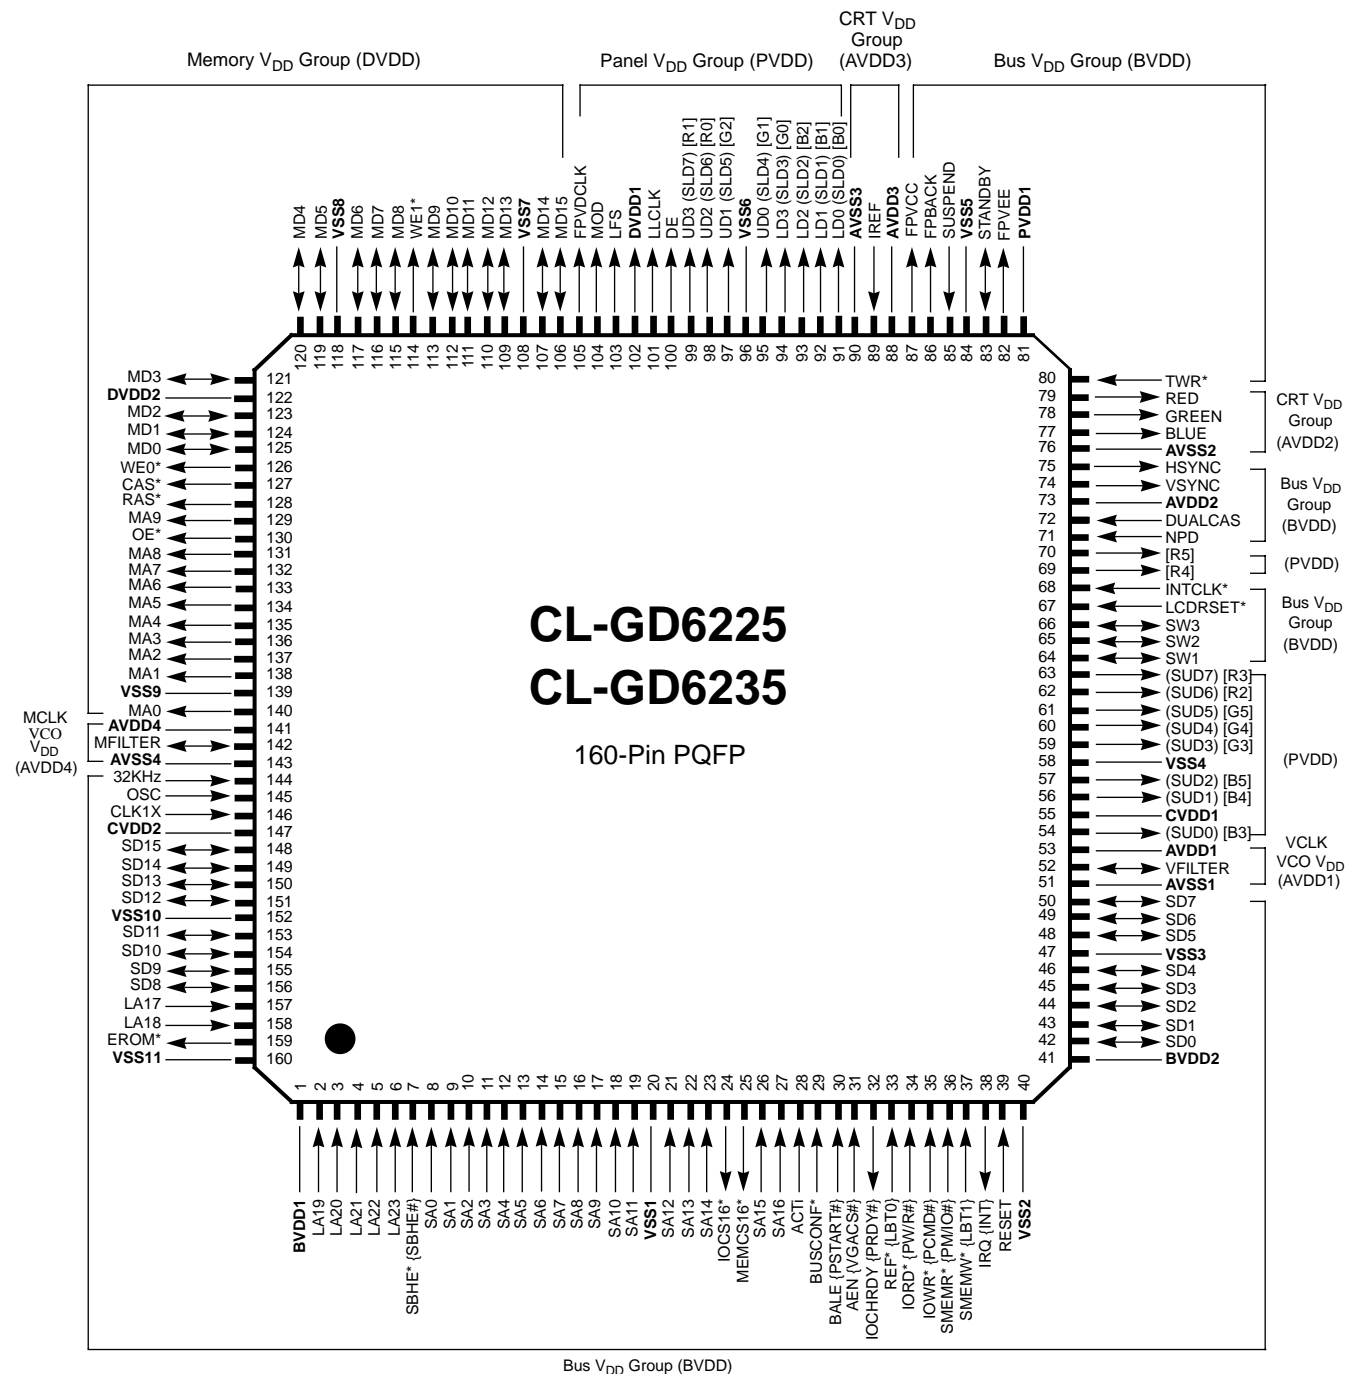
Memory $V_{DD}$ Group (DVDD)

Panel $V_{DD}$ Group (PVDD)

CRT $V_{DD}$ Group (AVDD3)

Bus $V_{DD}$ Group (BVDD)

MD4
MD5
VSS8
MD6
MD7
MD8
WE1*
MD9
MD10
MD11
MD12
MD13
VSS7
MD14
MD15
FPVDCLK
MOD
LFS
DVDD1
LLCLK
DE
UD3 (SLD7) [R1]
UD2 (SLD6) [R0]
UD1 (SLD5) [G2]
VSS6
UD0 (SLD4) [G1]
LD3 (SLD3) [G0]
LD2 (SLD2) [B2]
LD1 (SLD1) [B1]
LD0 (SLD0) [B0]
AVSS3
IREF
AVDD3
FPVCC
FPBACK
SUSPEND
VSS5
STANDBY
FPVEE
PVDD1

120 119 118 117 116 115 114 113 112 111 110 109 108 107 106 105 104 103 102 101 100 99 98 97 96 95 94 93 92 91 90 89 88 87 86 85 84 83 82 81

MD3 121
DVDD2 122
MD2 123
MD1 124
MD0 125
WE0* 126
CAS* 127
RAS* 128
MA9 129
OE* 130
MA8 131
MA7 132
MA6 133
MA5 134
MA4 135
MA3 136
MA2 137
MA1 138
VSS9 139
MA0 140
AVDD4 141
MFILTER 142
AVSS4 143
32KHz 144
OSC 145
CLK1X 146
CVDD2 147
SD15 148
SD14 149
SD13 150
SD12 151
VSS10 152
SD11 153
SD10 154
SD9 155
SD8 156
LA17 157
LA18 158
EROM* 159
VSS11 160

MCLK VCO $V_{DD}$ (AVDD4)

80 TWR*
79 RED
78 GREEN
77 BLUE
76 AVSS2
75 HSYNC
74 VSYNC
73 AVDD2
72 DUALCAS
71 NPD
70 [R5]
69 [R4]
68 INTCLK*
67 LCDRSET*
66 SW3
65 SW2
64 SW1
63 (SUD7) [R3]
62 (SUD6) [R2]
61 (SUD5) [G5]
60 (SUD4) [G4]
59 (SUD3) [G3]
58 VSS4
57 (SUD2) [B5]
56 (SUD1) [B4]
55 CVDD1
54 (SUD0) [B3]
53 AVDD1
52 VFILTER
51 AVSS1
50 SD7
49 SD6
48 SD5
47 VSS3
46 SD4
45 SD3
44 SD2
43 SD1
42 SD0
41 BVDD2

CRT $V_{DD}$ Group (AVDD2)

Bus $V_{DD}$ Group (BVDD)

(PVDD)

Bus $V_{DD}$ Group (BVDD)

(PVDD)

VCLK VCO $V_{DD}$ (AVDD1)

CL-GD6225
CL-GD6235

160-Pin PQFP

1 2 3 4 5 6 7 8 9 10 11 12 13 14 15 16 17 18 19 20 21 22 23 24 25 26 27 28 29 30 31 32 33 34 35 36 37 38 39 40

BVDD1
LA19
LA20
LA21
LA22
LA23
SBHE* {SBHE#}
SA0
SA1
SA2
SA3
SA4
SA5
SA6
SA7
SA8
SA9
SA10
SA11
VSS1
SA12
SA13
SA14
IOCS16*
MEMCS16*
SA15
SA16
ACTI
BUSCONF*
BALE {PSTART#}
AEN {VGACS#}
IOCHRDY {PRDY#}
REF* {LBT0}
IORD* {PW/R#}
IOWR* {PCMD#}
SMEMR* {PM/IO#}
SMEMW* {LBT1}
IRQ {INT}
RESET
VSS2

Bus $V_{DD}$ Group (BVDD)